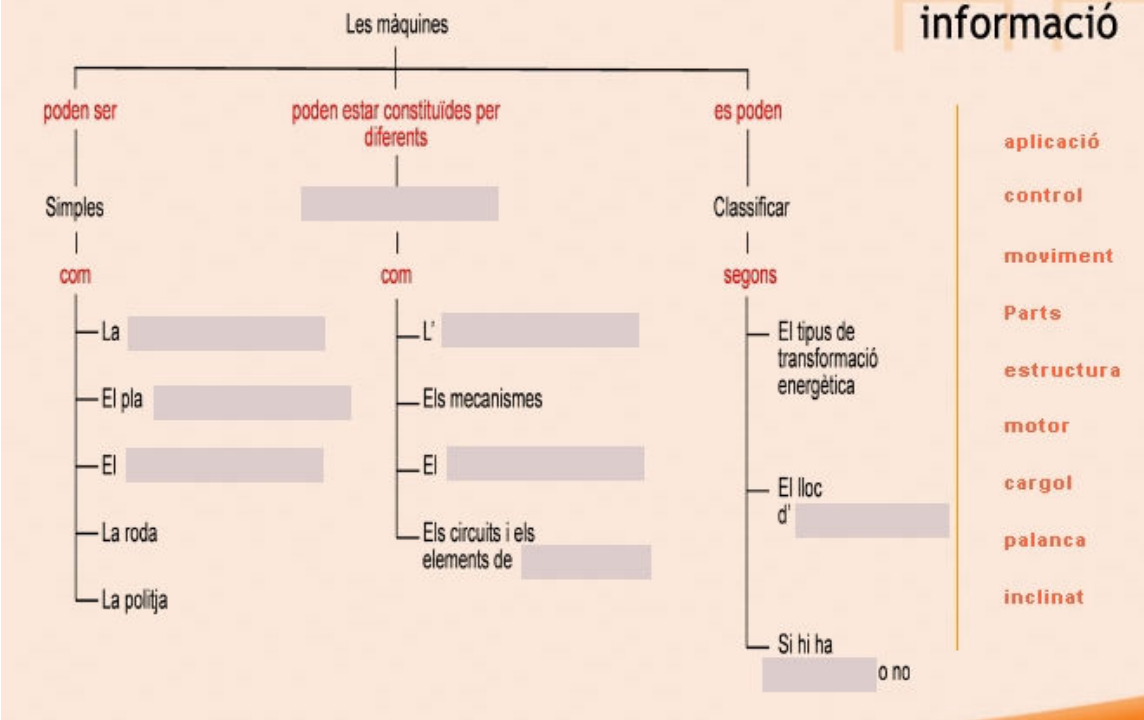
informació

Les màquines

poden ser

Simples

com

La

El pla

El

La roda

La politja

poden estar constituïdes per diferents

com

L'

Els mecanismes

El

Els circuits i els elements de

es poden

Classificar

segons

El tipus de transformació energètica

El lloc d'

Si hi ha o no

aplicació
control
moviment
Parts
estructura
motor
cargol
palanca
inclinat